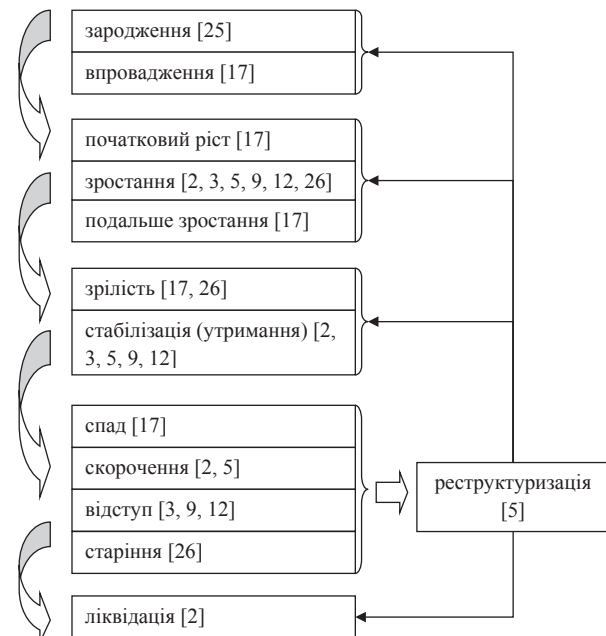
зародження [25]
впровадження [17]

початковий ріст [17]
зростання [2, 3, 5, 9, 12, 26]
подальше зростання [17]

зрілість [17, 26]
стабілізація (утримання) [2, 3, 5, 9, 12]

спад [17]
скорочення [2, 5]
відступ [3, 9, 12]
старіння [26]

реструктуризація [5]

ліквідація [2]